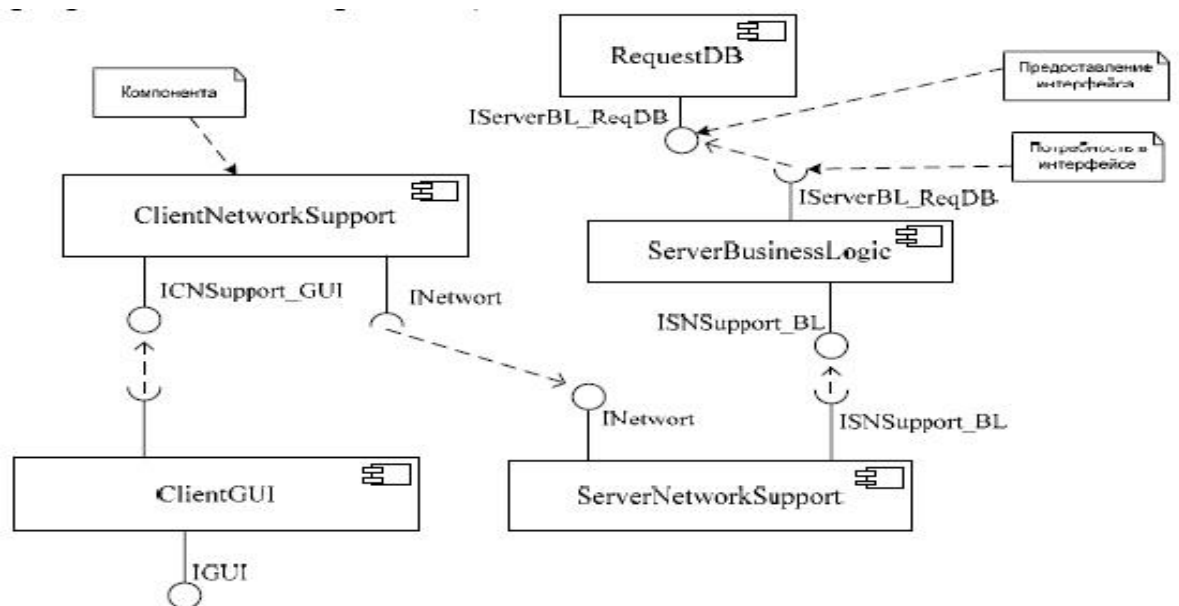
Компонента

RequestDB

Предоставление интерфейса

IServerBL_ReqDB

Потребность в интерфейсе

IServerBL_ReqDB

ClientNetworkSupport

ServerBusinessLogic

ICNSupport_GUI

INetwort

ISNSupport_BL

INetwort

ISNSupport_BL

ClientGUI

ServerNetworkSupport

IGUI